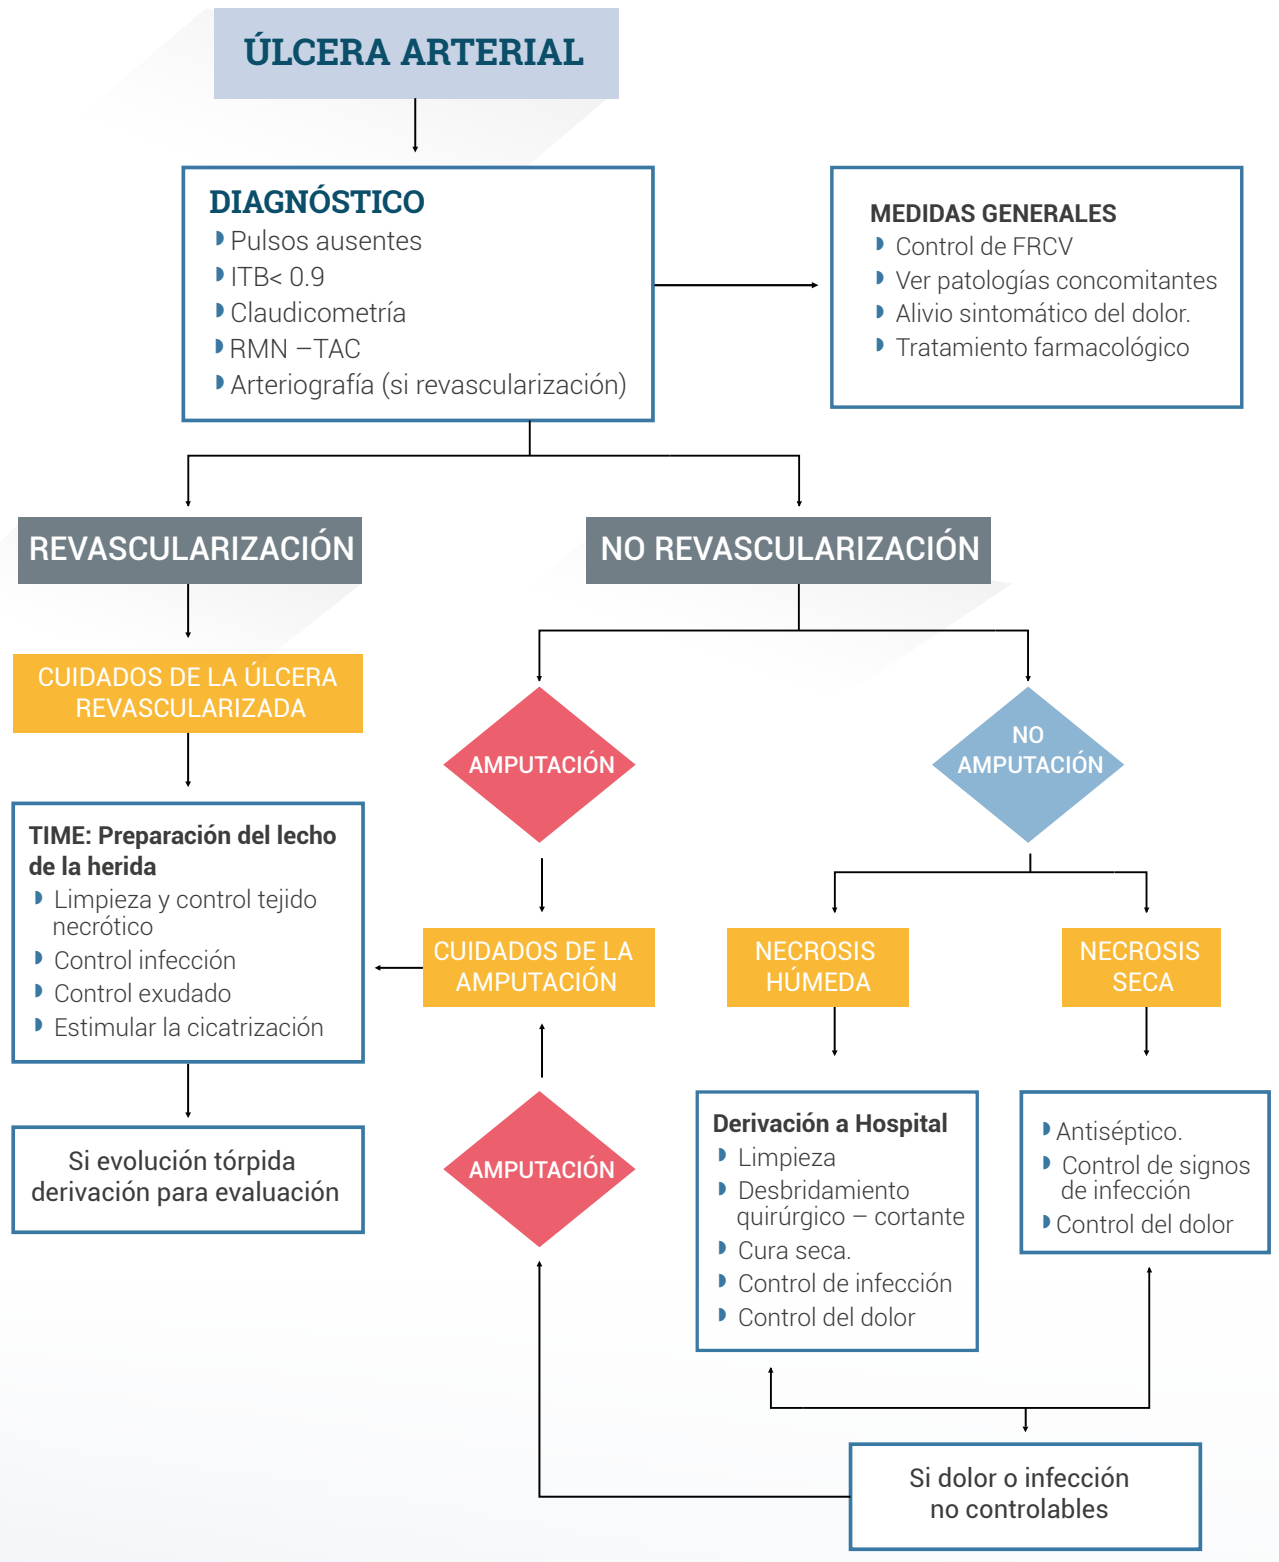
ÚLCERA ARTERIAL

DIAGNÓSTICO
Pulsos ausentes
ITB< 0.9
Claudicometría
RMN –TAC
Arteriografía (si revascularización)

MEDIDAS GENERALES
Control de FRCV
Ver patologías concomitantes
Alivio sintomático del dolor.
Tratamiento farmacológico

REVASCULARIZACIÓN

NO REVASCULARIZACIÓN

CUIDADOS DE LA ÚLCERA REVASCULARIZADA

AMPUTACIÓN

NO AMPUTACIÓN

TIME: Preparación del lecho de la herida
Limpieza y control tejido necrótico
Control infección
Control exudado
Estimular la cicatrización

CUIDADOS DE LA AMPUTACIÓN

NECROSIS HÚMEDA

NECROSIS SECA

Si evolución tórpida derivación para evaluación

AMPUTACIÓN

Derivación a Hospital
Limpieza
Desbridamiento quirúrgico – cortante
Cura seca.
Control de infección
Control del dolor

Antiséptico.
Control de signos de infección
Control del dolor

Si dolor o infección no controlables